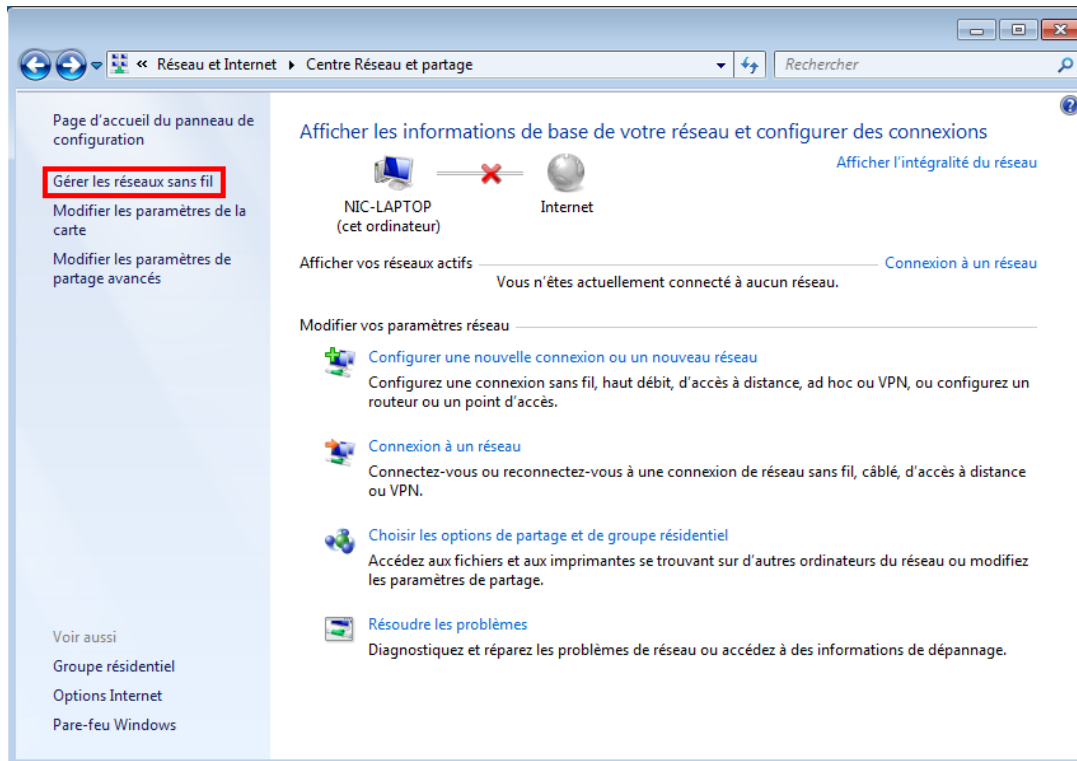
« Réseau et Internet ▸ Centre Réseau et partage

Rechercher

Page d'accueil du panneau de configuration

Gérer les réseaux sans fil

Modifier les paramètres de la carte

Modifier les paramètres de partage avancés

Voir aussi

Groupe résidentiel

Options Internet

Pare-feu Windows

Afficher les informations de base de votre réseau et configurer des connexions

Afficher l'intégralité du réseau

NIC-LAPTOP
(cet ordinateur)

Internet

Afficher vos réseaux actifs

Connexion à un réseau

Vous n'êtes actuellement connecté à aucun réseau.

Modifier vos paramètres réseau

Configurer une nouvelle connexion ou un nouveau réseau

Configurez une connexion sans fil, haut débit, d'accès à distance, ad hoc ou VPN, ou configurez un routeur ou un point d'accès.

Connexion à un réseau

Connectez-vous ou reconnectez-vous à une connexion de réseau sans fil, câblé, d'accès à distance ou VPN.

Choisir les options de partage et de groupe résidentiel

Accédez aux fichiers et aux imprimantes se trouvant sur d'autres ordinateurs du réseau ou modifiez les paramètres de partage.

Résoudre les problèmes

Diagnostiquez et réparez les problèmes de réseau ou accédez à des informations de dépannage.